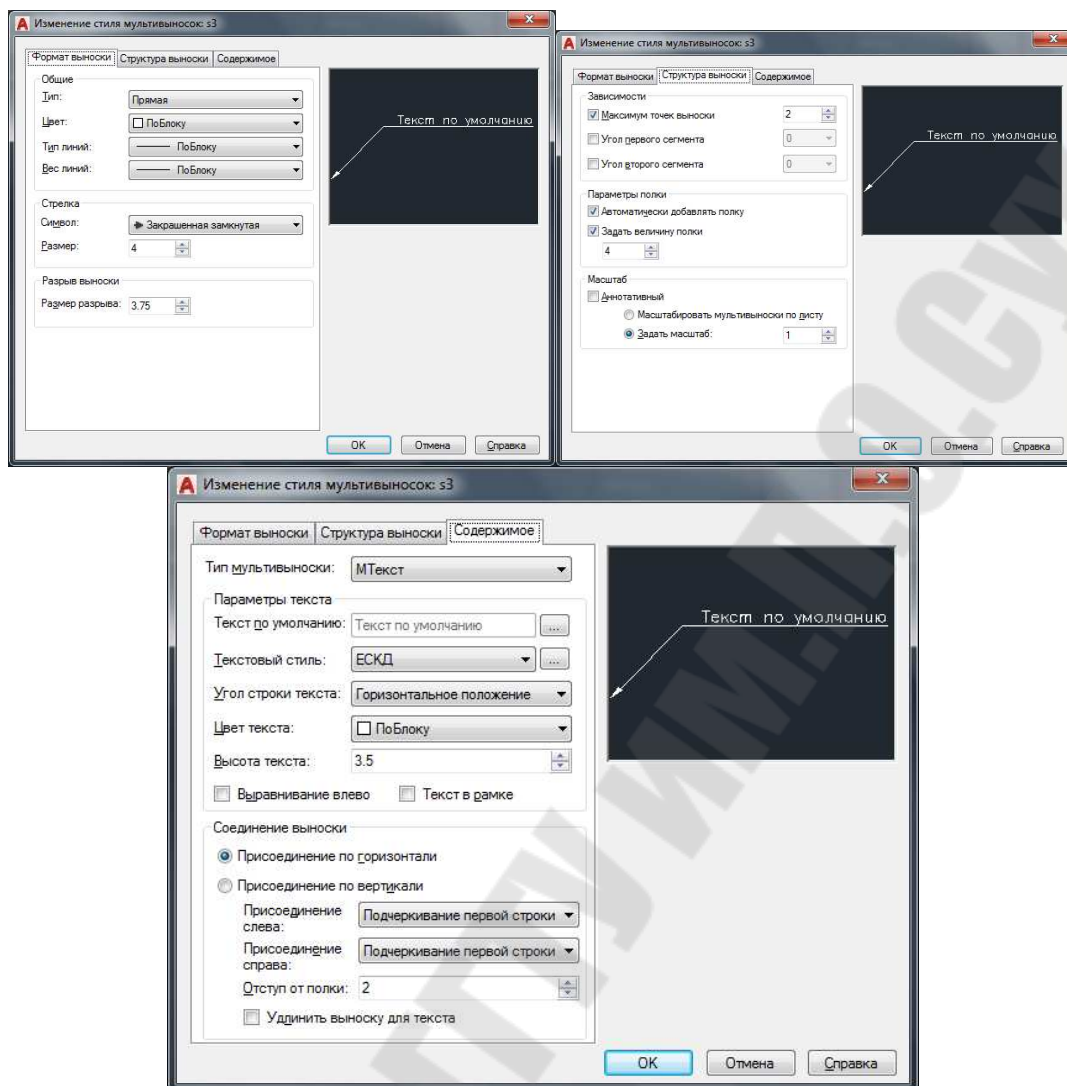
Изменение стиля мультивыносок: s3

Формат выноски | Структура выноски | Содержимое

Общие
Тип: Прямая
Цвет: ПоБлоку
Тип линий: ПоБлоку
Вес линий: ПоБлоку

Стрелка
Символ: Закрашенная замкнутая
Размер: 4

Разрыв выноски
Размер разрыва: 3.75

Текст по умолчанию

OK | Отмена | Справка

Изменение стиля мультивыносок: s3

Формат выноски | Структура выноски | Содержимое

Зависимости
Максимум точек выноски 2
Угол первого сегмента 0
Угол второго сегмента 0

Параметры полки
Автоматически добавлять полку
Задать величину полки
4

Масштаб
Аннотативный
Масштабировать мультивыноски по листу
Задать масштаб: 1

Текст по умолчанию

OK | Отмена | Справка

Изменение стиля мультивыносок: s3

Формат выноски | Структура выноски | Содержимое

Тип мультивыноски: МТекст

Параметры текста
Текст по умолчанию: Текст по умолчанию
Текстовый стиль: ЕСКД
Угол строки текста: Горизонтальное положение
Цвет текста: ПоБлоку
Высота текста: 3.5
Выравнивание влево
Текст в рамке

Соединение выноски
Присоединение по горизонтали
Присоединение по вертикали
Присоединение слева: Подчеркивание первой строки
Присоединение справа: Подчеркивание первой строки
Отступ от полки: 2
Удлинить выноску для текста

Текст по умолчанию

OK | Отмена | Справка